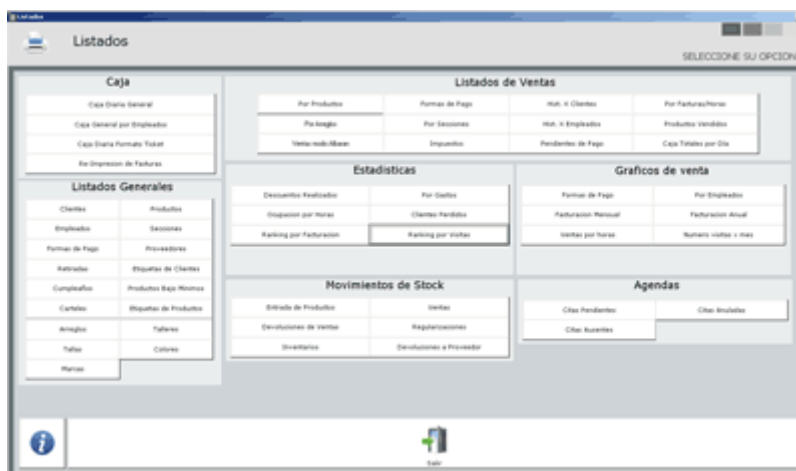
Listados

Listados

SELECCIONE SU OPCION

Caja

Caja Diaria General

Caja General por Empleados

Caja Diaria Formato Ticket

Re-Impresion de Facturas

Listados Generales

Clientes

Productos

Empleados

Secciones

Formas de Pago

Proveedores

Retiradas

Etiquetas de Clientes

Cumpleaños

Productos Bajo Minimos

Carteles

Etiquetas de Productos

Arreglos

Talleres

Tallas

Colores

Marcas

Listados de Ventas

Por Productos

Formas de Pago

Hist. X Clientes

Por Facturas/Horas

Por Arreglos

Por Secciones

Hist. X Empleados

Productos Vendidos

Ventas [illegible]

Impuestos

Pendientes de Pago

Caja Totales por Dia

Estadisticas

Descuentos Realizados

Por Gastos

Ocupacion por Horas

Clientes Perdidos

Ranking por Facturacion

Ranking por Visitas

Graficos de venta

Formas de Pago

Por Empleados

Facturacion Mensual

Facturacion Anual

Ventas por horas

Numero visitas x mes

Movimientos de Stock

Entrada de Productos

Ventas

Devoluciones de Ventas

Regularizaciones

Inventarios

Devoluciones a Proveedor

Agendas

Citas Pendientes

Citas Anuladas

Citas Ausentes

Salir